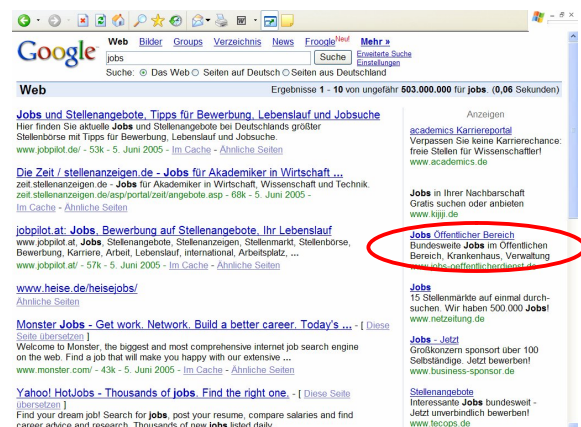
Google

Web Bilder Groups Verzeichnis News Froogle Neu! Mehr »

jobs Suche Erweiterte Suche Einstellungen

Suche: Das Web Seiten auf Deutsch Seiten aus Deutschland

Web Ergebnisse 1 - 10 von ungefähr 603.000.000 für jobs. (0,06 Sekunden)

Jobs und Stellenangebote, Tipps für Bewerbung, Lebenslauf und Jobsuche
Hier finden Sie aktuelle Jobs und Stellenangebote bei Deutschlands größter Stellenbörse mit Tipps für Bewerbung, Lebenslauf und Jobsuche.
www.jobpilot.de/ - 53k - 5. Juni 2005 - Im Cache - Ähnliche Seiten

Die Zeit / stellenanzeigen.de - Jobs für Akademiker in Wirtschaft ...
zeit.stellenanzeigen.de - Jobs für Akademiker in Wirtschaft, Wissenschaft und Technik.
zeit.stellenanzeigen.de/asp/portal/zeit/angebote.asp - 68k - 5. Juni 2005 -
Im Cache - Ähnliche Seiten

jobpilot.at: Jobs, Bewerbung auf Stellenangebote, Ihr Lebenslauf
www.jobpilot.at, Jobs, Stellenangebote, Stellenanzeigen, Stellenmarkt, Stellenbörse, Bewerbung, Karriere, Arbeit, Lebenslauf, international, Arbeitsplatz, ...
www.jobpilot.at/ - 57k - 5. Juni 2005 - Im Cache - Ähnliche Seiten

www.heise.de/heisejobs/
Ähnliche Seiten

Monster Jobs - Get work. Network. Build a better career. Today's ... - [ Diese Seite übersetzen ]
Welcome to Monster, the biggest and most comprehensive internet job search engine on the web. Find a job that will make you happy with our extensive ...
www.monster.com/ - 43k - 5. Juni 2005 - Im Cache - Ähnliche Seiten

Yahoo! HotJobs - Thousands of jobs. Find the right one. - [ Diese Seite übersetzen ]
Find your dream job! Search for jobs, post your resume, compare salaries and find career advice and research. Thousands of new jobs listed daily.

Anzeigen

academics Karriereportal
Verpassen Sie keine Karrierechance: freie Stellen für Wissenschaftler!
www.academics.de

Jobs in Ihrer Nachbarschaft
Gratis suchen und anbieten
www.kijiji.de

Jobs Öffentlicher Bereich
Bundesweite Jobs im Öffentlichen Bereich, Krankenhaus, Verwaltung
www.jobs-oeffentlicherdienst.de

Jobs
15 Stellenmärkte auf einmal durchsuchen. Wir haben 500.000 Jobs!
www.netzeitung.de

Jobs - Jetzt
Großkonzern sponsort über 100 Selbständige. Jetzt bewerben!
www.business-sponsor.de

Stellenangebote
Interessante Jobs bundesweit - Jetzt unverbindlich bewerben!
www.tecops.de